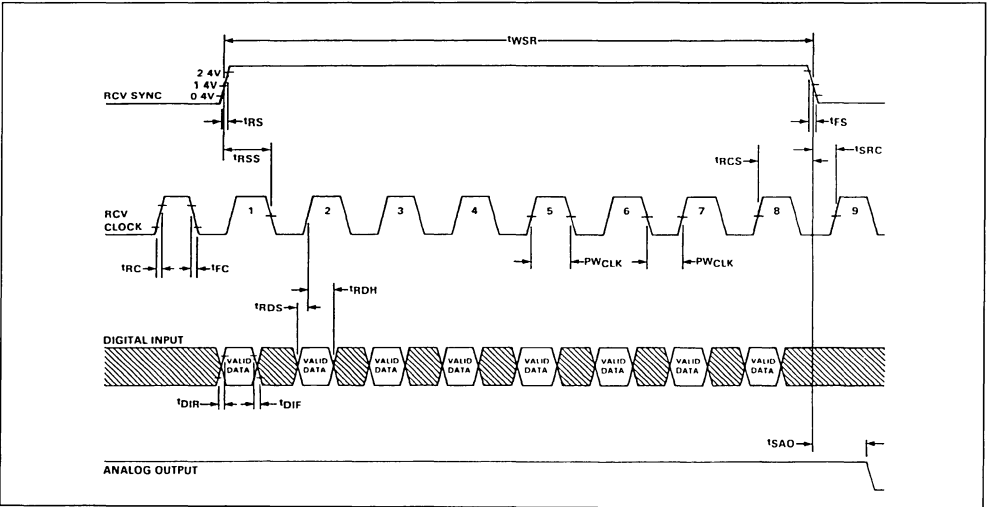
$t_{WSR}$

2 4V
1 4V
0 4V

RCV SYNC

$t_{RS}$

$t_{FS}$

$t_{RSS}$

$t_{RCS}$

$t_{SRC}$

RCV CLOCK

1 2 3 4 5 6 7 8 9

$t_{RC}$ $t_{FC}$

$PW_{CLK}$ $PW_{CLK}$

$t_{RDS}$ $t_{RDH}$

DIGITAL INPUT

VALID DATA VALID DATA VALID DATA VALID DATA VALID DATA VALID DATA VALID DATA VALID DATA

$t_{DIR}$ $t_{DIF}$

$t_{SAO}$

ANALOG OUTPUT